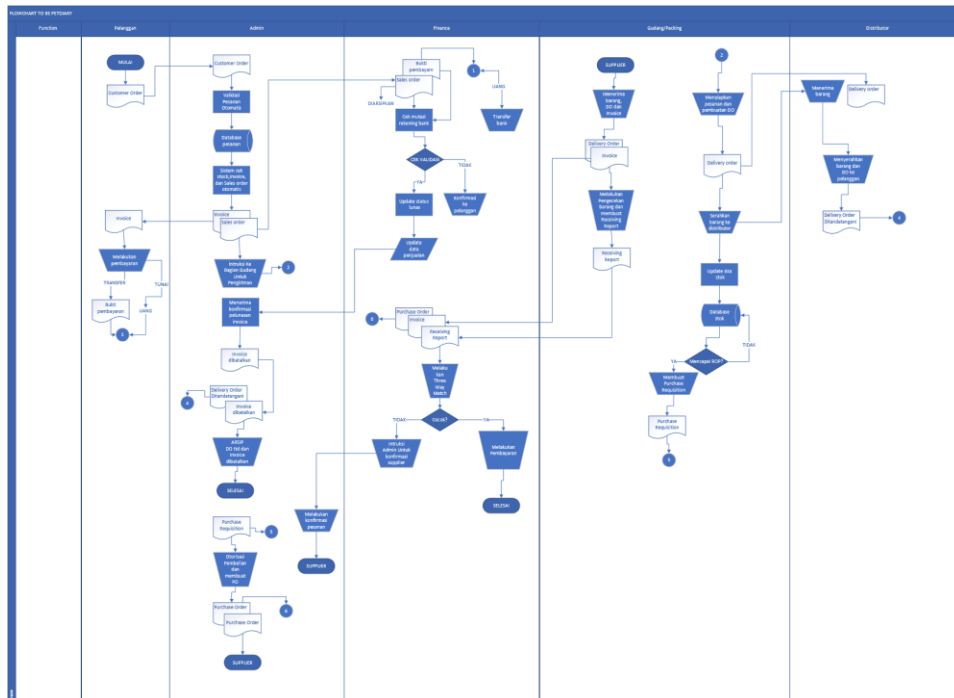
FLOWCHART TO BE PETSHARY

Function

Pelanggan

MULAI

Customer Order

Invoice

Melakukan pembayaran

TRANSFER

TUNAI

Bukti pembayaran

UANG

1

Admin

Customer Order

Validasi Pesanan Otomatis

Database pesanan

Sistem cek stock,invoice, dan Sales order otomatis

Invoice

Sales order

Invoice ke Bagian Gudang Untuk Pengiriman

2

Menerima konfirmasi pesanan Invoice

Invoice dibatalkan

4

Delivery Order Ditandatangani

Invoice dibatalkan

ARSIP DO ttd dan invoice dibatalkan

SELESAI

Purchase Requisition

5

Otorisasi Pembelian dan membuat PO

Purchase Order

Purchase Order

6

SUPPLIER

Finance

Bukti pembayaran

Sales order

1

DIARSIPKAN

UANG

Cek mutasi rekening bank

Transfer Bank

CEK VALIDASI

TIDAK

YA

Update status lunas

Konfirmasi ke pelanggan

Update data penjualan

Melakukan konfirmasi pesanan

SUPPLIER

6

Purchase Order

Invoice

Receiving Report

Melakukan Three Way Match

COCOK?

TIDAK

YA

Intruksi admin Untuk konfirmasi supplier

Melakukan Pembayaran

SELESAI

Gudang/Packing

SUPPLIER

Menerima barang, DO dan invoice

Delivery Order

Invoice

Melakukan Pengecekan barang dan membuat Receiving Report

Receiving Report

2

Menyiapkan pesanan dan pembuatan DO

Delivery order

Serahkan barang ke distributor

Update stok stok

Database stok

TIDAK

YA

Mencapai ROP?

Membuat Purchase Requisition

Purchase Requisition

5

Distributor

Menerima barang

Delivery order

Menyerahkan barang dan DO ke pelanggan

Delivery Order Ditandatangani

4